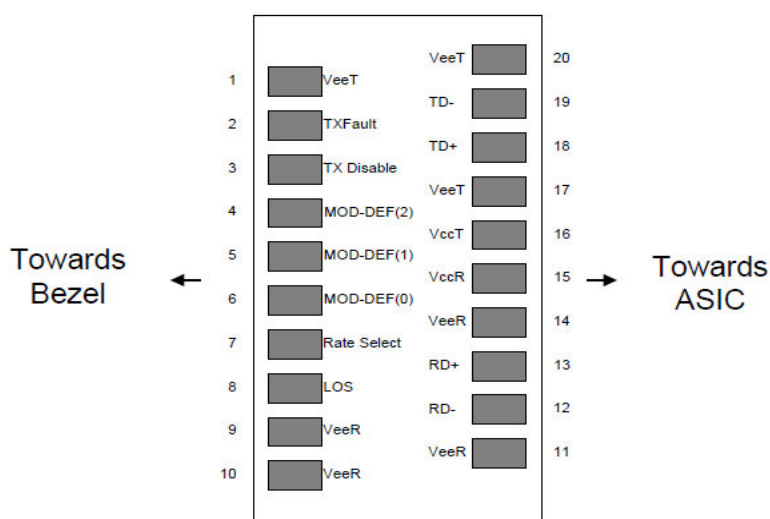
Towards Bezel

1 VeeT
2 TXFault
3 TX Disable
4 MOD-DEF(2)
5 MOD-DEF(1)
6 MOD-DEF(0)
7 Rate Select
8 LOS
9 VeeR
10 VeeR

VeeT 20
TD- 19
TD+ 18
VeeT 17
VccT 16
VccR 15
VeeR 14
RD+ 13
RD- 12
VeeR 11

Towards ASIC